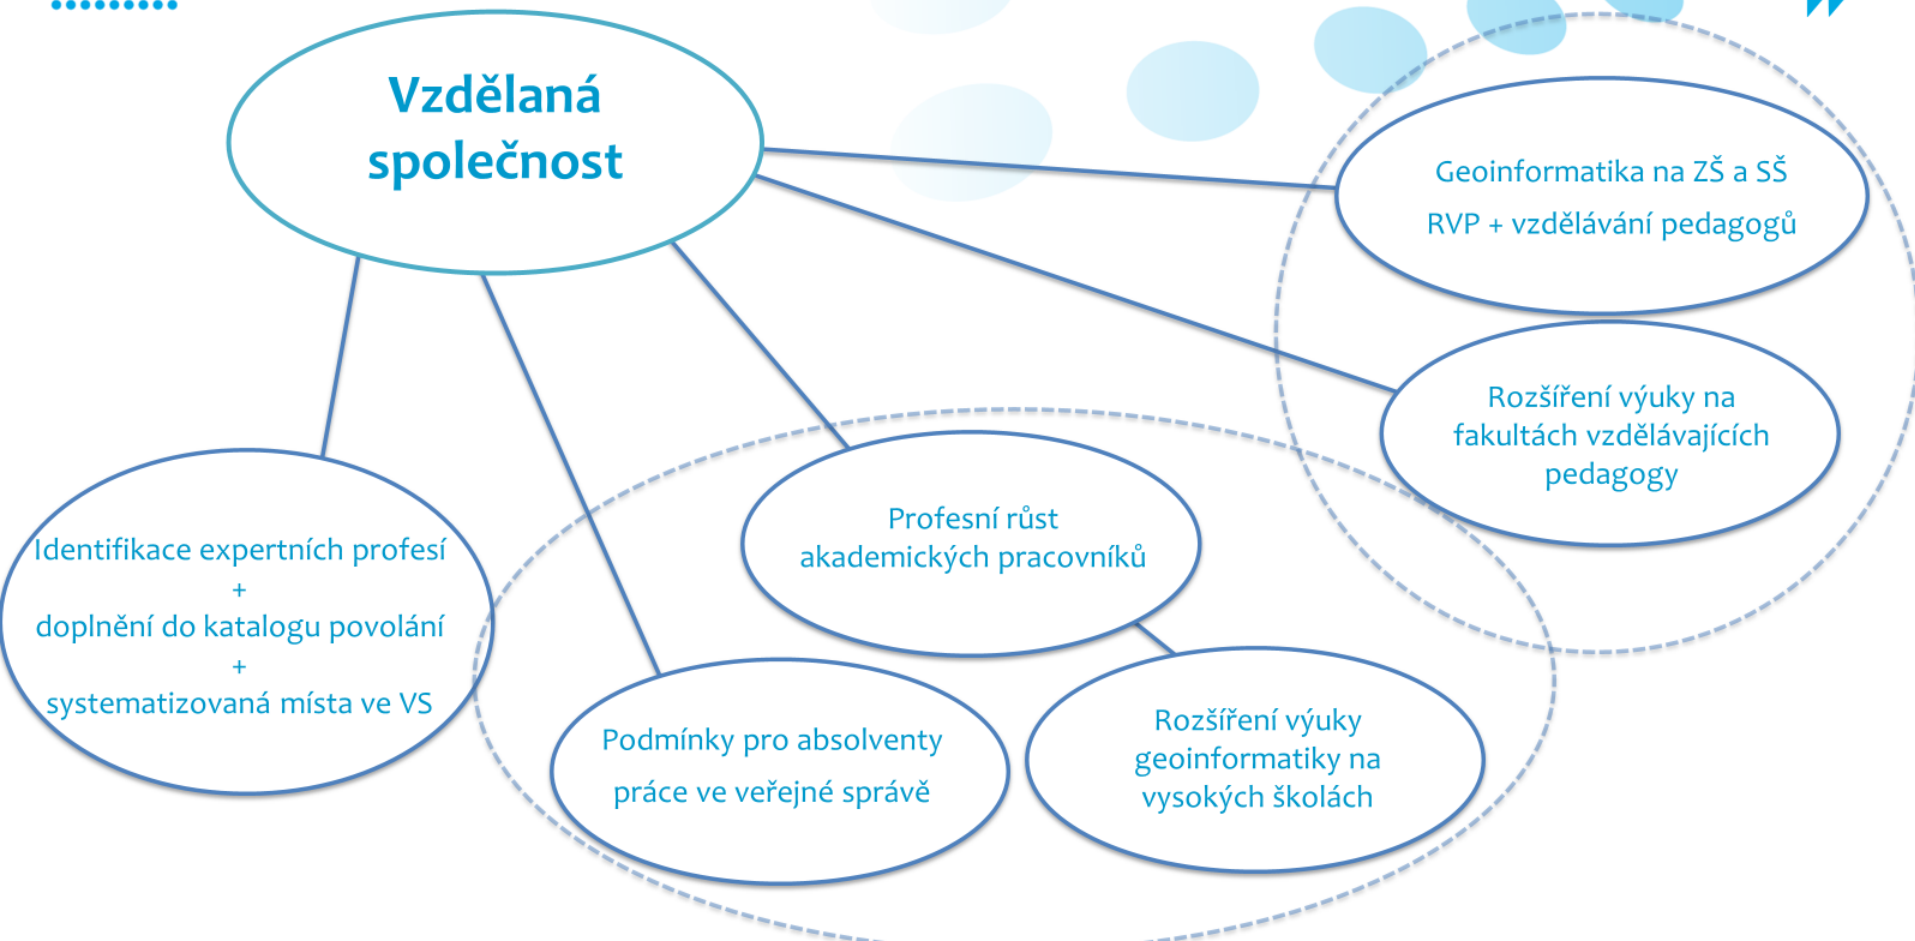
Vzdělaná společnost

Geoinformatika na ZŠ a SŠ
RVP + vzdělávání pedagogů

Rozšíření výuky na fakultách vzdělávajících pedagogy

Identifikace expertních profesí
+
doplnění do katalogu povolání
+
systematizovaná místa ve VS

Profesní růst akademických pracovníků

Podmínky pro absolventy práce ve veřejné správě

Rozšíření výuky geoinformatiky na vysokých školách